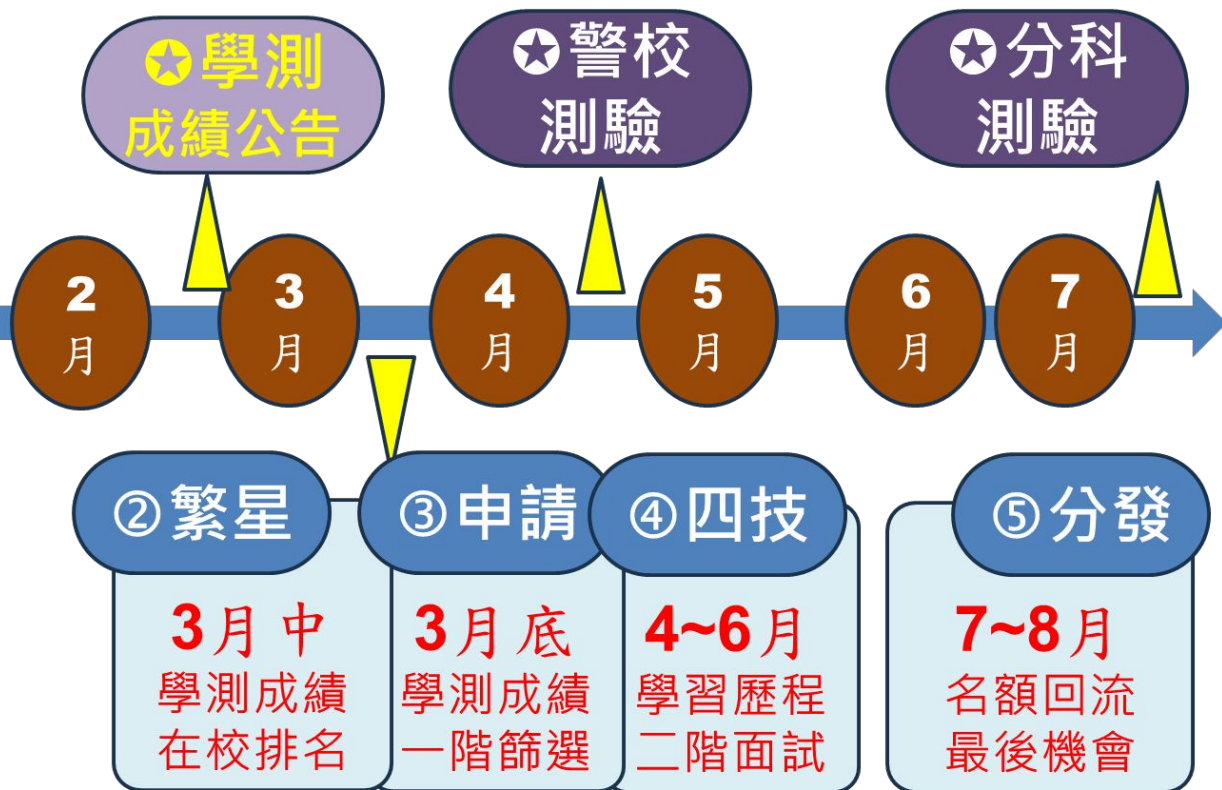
✪學測
成績公告

✪警校
測驗

✪分科
測驗

2
月

3
月

4
月

5
月

6
月

7
月

②繁星
3月 中
學測成績
在校排名

③申請
3月 底
學測成績
一階篩選

④四技
4~6月
學習歷程
二階面試

⑤分發
7~8月
名額回流
最後機會